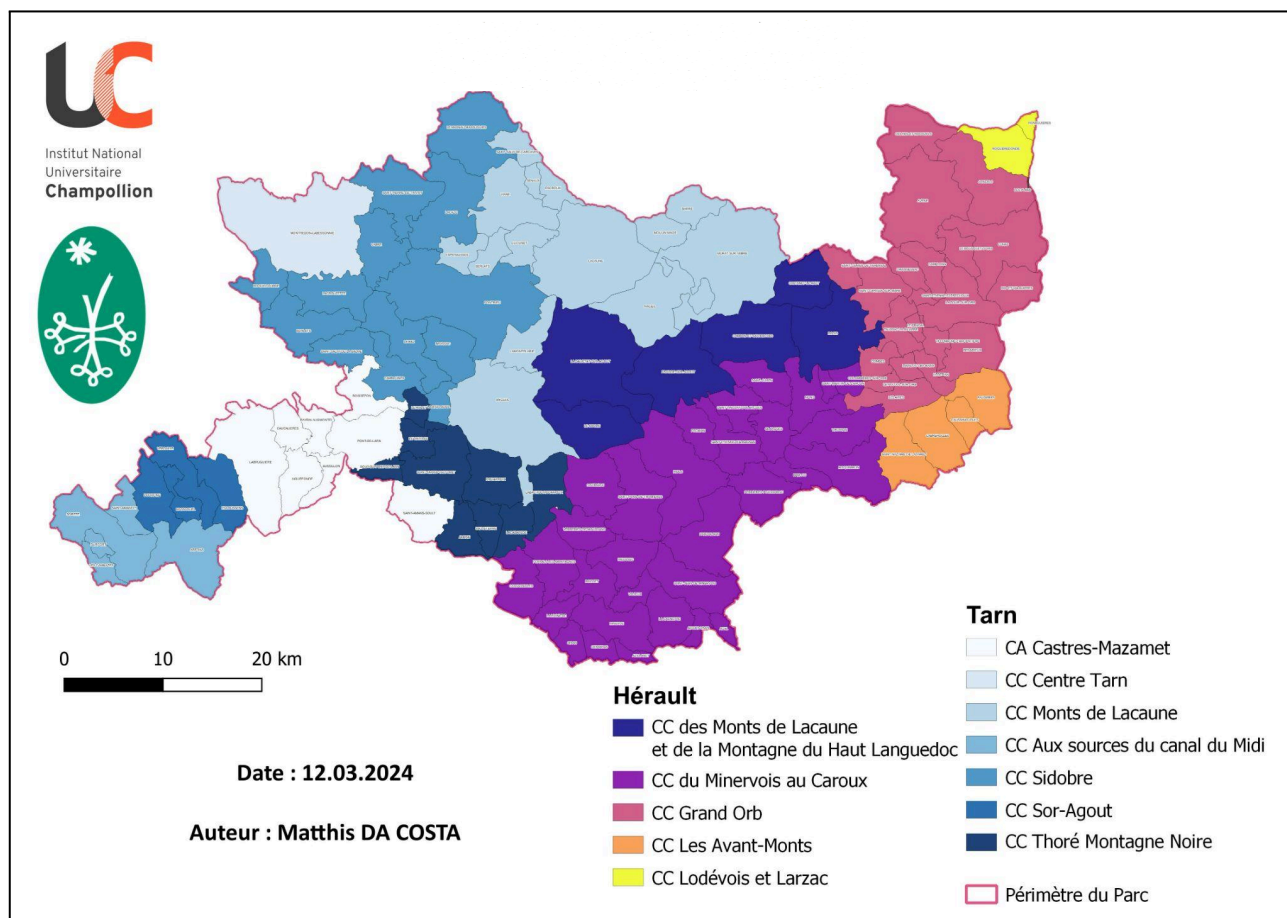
UC
Institut National Universitaire
Champollion

0 10 20 km

Date : 12.03.2024

Auteur : Matthis DA COSTA

Hérault
CC des Monts de Lacaune et de la Montagne du Haut Languedoc
CC du Minervois au Caroux
CC Grand Orb
CC Les Avant-Monts
CC Lodévois et Larzac

Tarn
CA Castres-Mazamet
CC Centre Tarn
CC Monts de Lacaune
CC Aux sources du canal du Midi
CC Sidobre
CC Sor-Agout
CC Thoré Montagne Noire

Périmètre du Parc